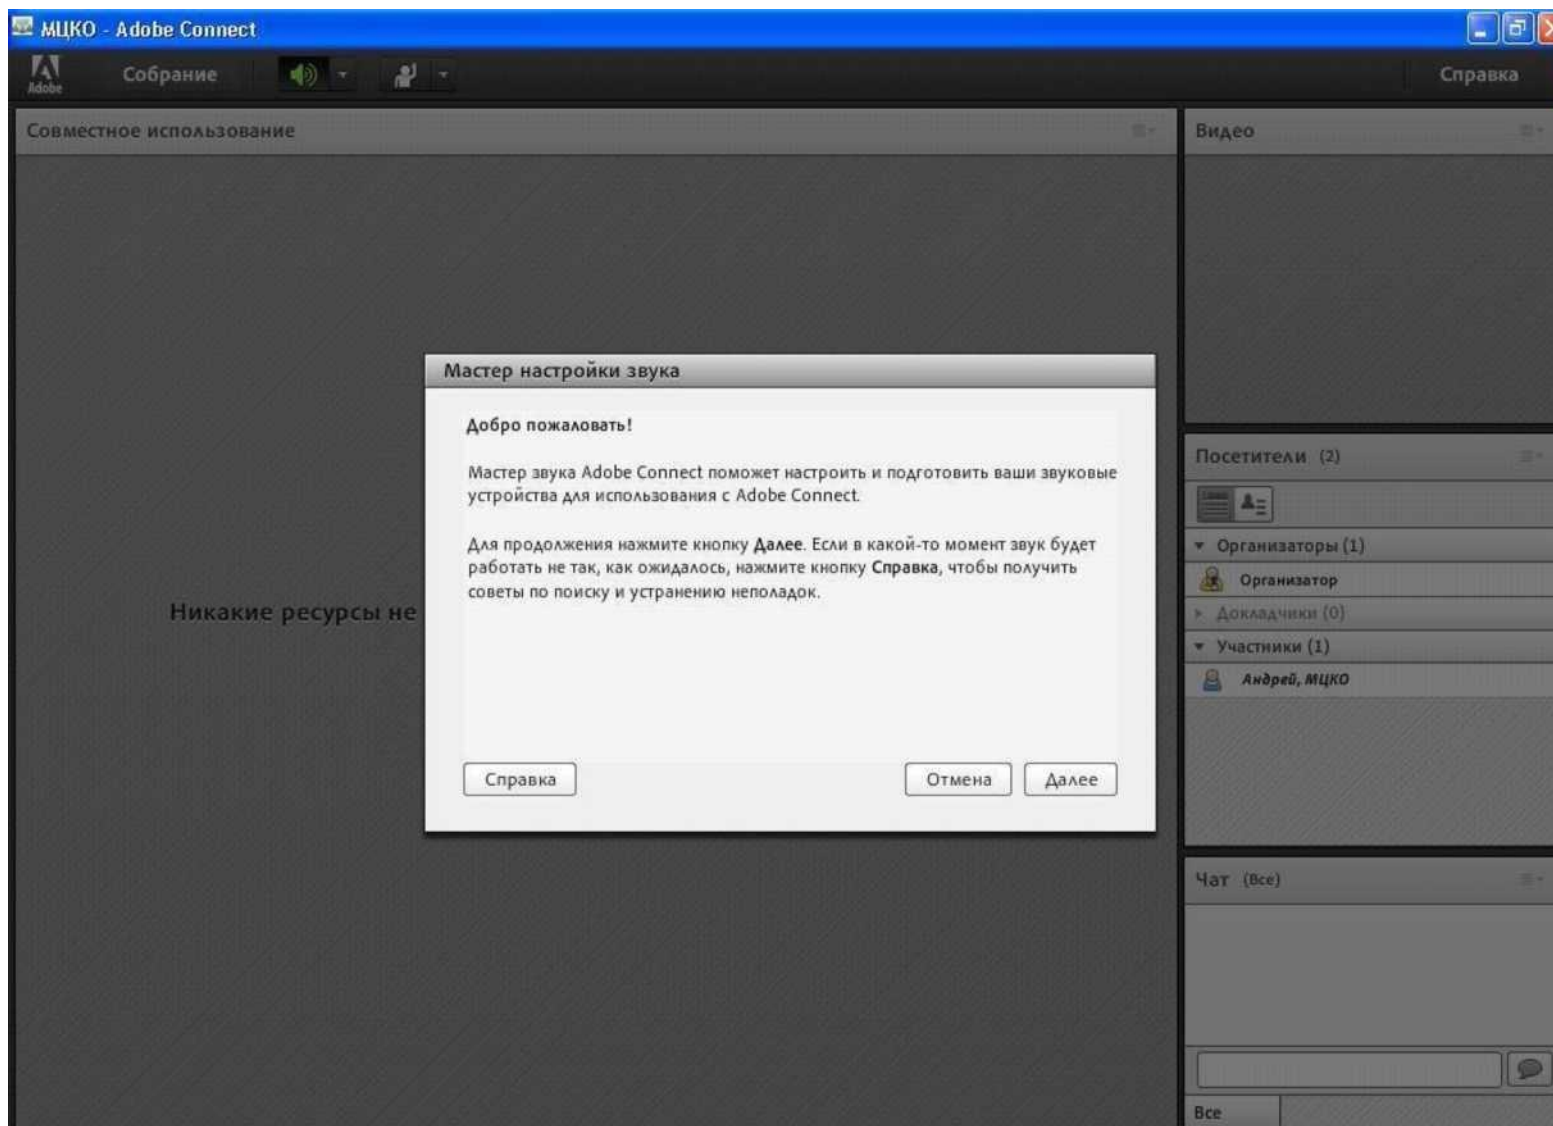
МЦКО - Adobe Connect

Adobe

Собрание

Справка

Совместное использование

Видео

Мастер настройки звука

Добро пожаловать!

Мастер звука Adobe Connect поможет настроить и подготовить ваши звуковые устройства для использования с Adobe Connect.

Для продолжения нажмите кнопку **Далее**. Если в какой-то момент звук будет работать не так, как ожидалось, нажмите кнопку **Справка**, чтобы получить советы по поиску и устранению неполадок.

Справка

Отмена

Далее

Никакие ресурсы не

Посетители (2)

Организаторы (1)

Организатор

Докладчики (0)

Участники (1)

Андрей, МЦКО

Чат (Все)

Все